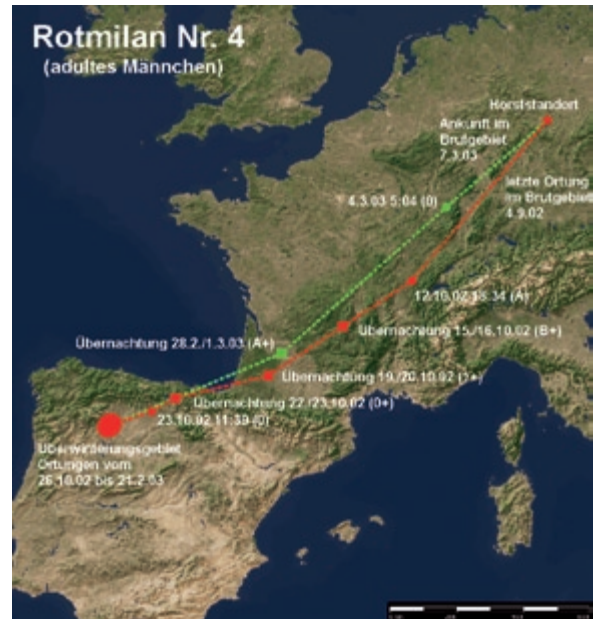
Rotmilan Nr. 4
(adultes Männchen)

Horststandort

Ankunft im Brutgebiet 7.3.03

4.3.03 5:04 (0)

letzte Ortung im Brutgebiet 4.9.02

12.10.02 18:34 (A)

Übernachtung 15./16.10.02 (B+)

Übernachtung 28.2./1.3.03 (A+)

Übernachtung 19./20.10.02 (1+)

Übernachtung 22./23.10.02 (0+)

23.10.02 11:39 (0)

Überwinterungsgebiet Ortungen vom 26.10.02 bis 21.2.03